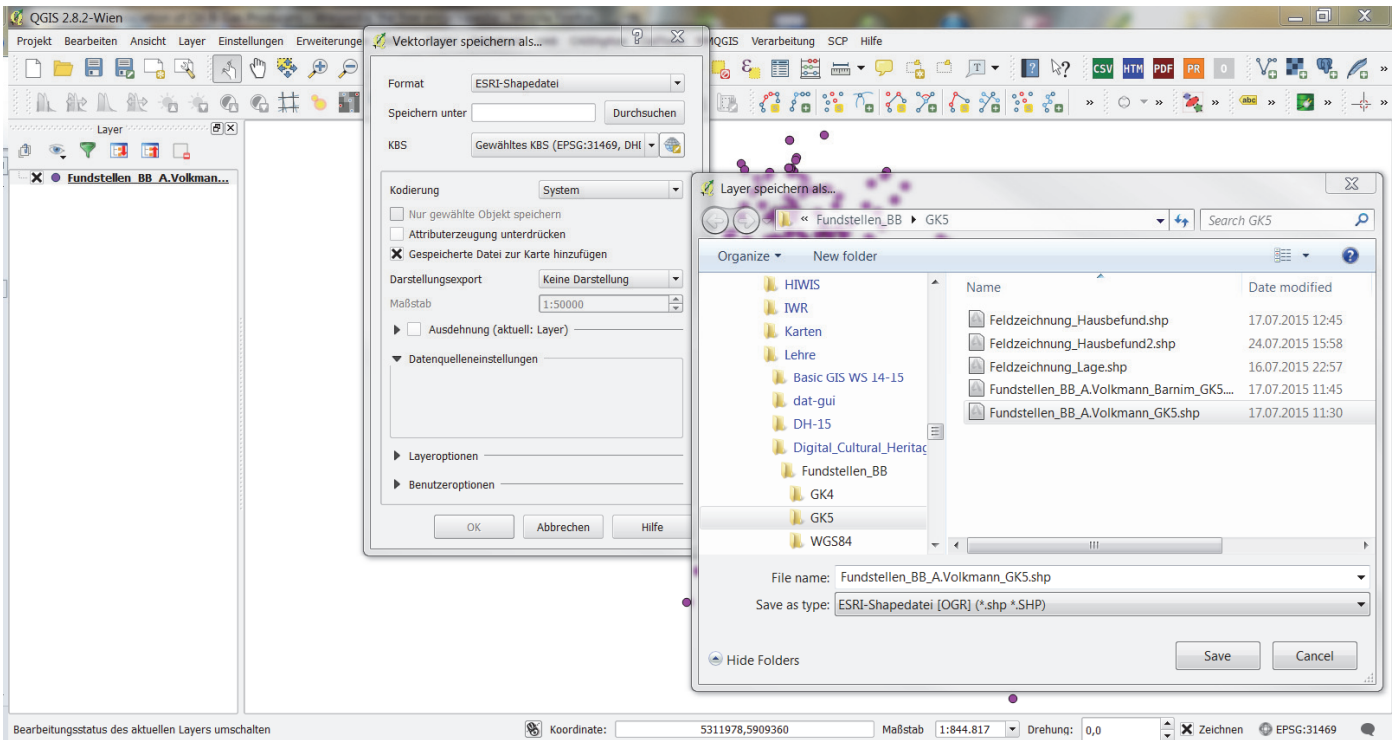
QGIS 2.8.2-Wien

Projekt Bearbeiten Ansicht Layer Einstellungen Erweiterunge MQGIS Verarbeitung SCP Hilfe

CSV HTM PDF PR

Layer

Fundstellen_BB_A.Volkmann...

Vektorlayer speichern als...

Format ESRI-Shapedatei

Speichern unter Durchsuchen

KBS Gewähltes KBS (EPSG:31469, DHI

Kodierung System

Nur gewählte Objekt speichern

Attributerzeugung unterdrücken

Gespeicherte Datei zur Karte hinzufügen

Darstellungsexport Keine Darstellung

Maßstab 1:50000

Ausdehnung (aktuell: Layer)

Datenquelleneinstellungen

Layeroptionen

Benutzeroptionen

OK Abbrechen Hilfe

Layer speichern als...

« Fundstellen_BB ▸ GK5

Search GK5

Organize ▾ New folder

HIWIS
IWR
Karten
Lehre
Basic GIS WS 14-15
dat-gui
DH-15
Digital_Cultural_Heritag
Fundstellen_BB
GK4
GK5
WGS84

| Name | Date modified |
|---|---|
| Feldzeichnung_Hausbefund.shp | 17.07.2015 12:45 |
| Feldzeichnung_Hausbefund2.shp | 24.07.2015 15:58 |
| Feldzeichnung_Lage.shp | 16.07.2015 22:57 |
| Fundstellen_BB_A.Volkmann_Barnim_GK5.... | 17.07.2015 11:45 |
| Fundstellen_BB_A.Volkmann_GK5.shp | 17.07.2015 11:30 |

File name: Fundstellen_BB_A.Volkmann_GK5.shp

Save as type: ESRI-Shapedatei [OGR] (*.shp *.SHP)

Hide Folders

Save Cancel

Bearbeitungsstatus des aktuellen Layers umschalten

Koordinate: 5311978,5909360 Maßstab 1:844.817 Drehung: 0,0 Zeichnen EPSG:31469